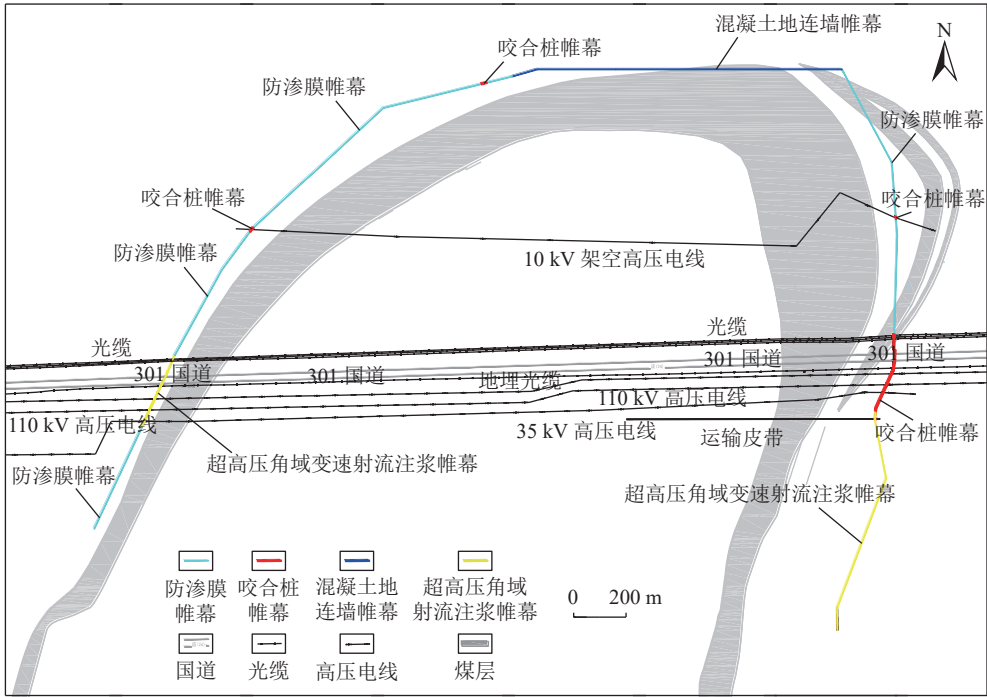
混凝土地连墙帷幕
咬合桩帷幕
N
防渗膜帷幕
防渗膜帷幕
咬合桩帷幕
咬合桩帷幕
防渗膜帷幕
10 kV 架空高压电线
光缆
光缆
301 国道
301 国道
301 国道
301 国道
地理光缆
110 kV 高压电线
110 kV 高压电线
35 kV 高压电线
咬合桩帷幕
运输皮带
超高压角域变速射流注浆帷幕
防渗膜帷幕
超高压角域变速射流注浆帷幕
防渗膜帷幕
咬合桩帷幕
混凝土地连墙帷幕
超高压角域射流注浆帷幕
0 200 m
国道
光缆
高压电线
煤层